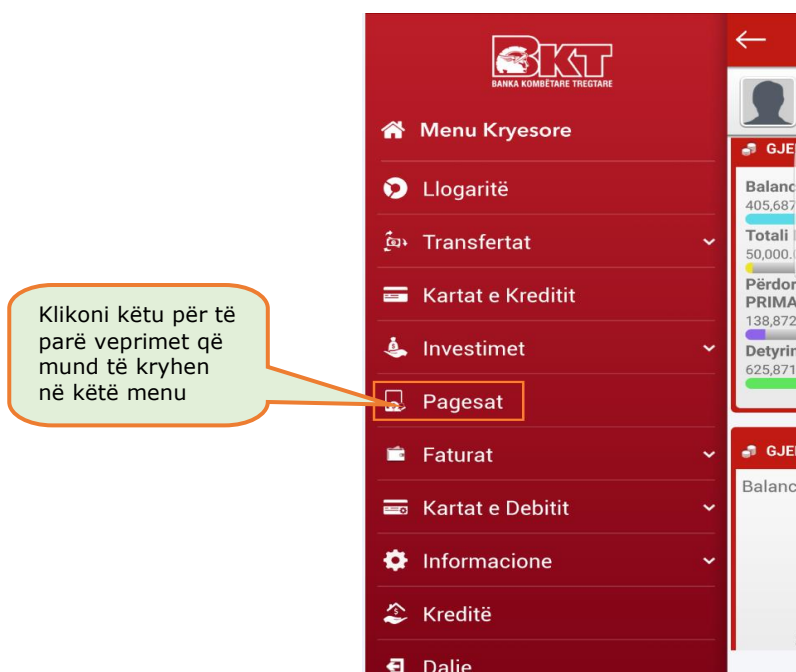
Klikoni këtu për të parë veprimet që mund të kryhen në këtë menu

BKT
BANKA KOMBËTARE TREGTARE

Menu Kryesore

Llogaritë

Transfertat

Kartat e Kreditit

Investimet

Pagesat

Faturat

Kartat e Debitit

Informacione

Kreditë

Dalje

GJE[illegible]

Baland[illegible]
405,687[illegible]
Totali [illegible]
50,000.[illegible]
Përdor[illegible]
PRIMA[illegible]
138,872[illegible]
Detyri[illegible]
625,871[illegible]

GJE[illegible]
Balanc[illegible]